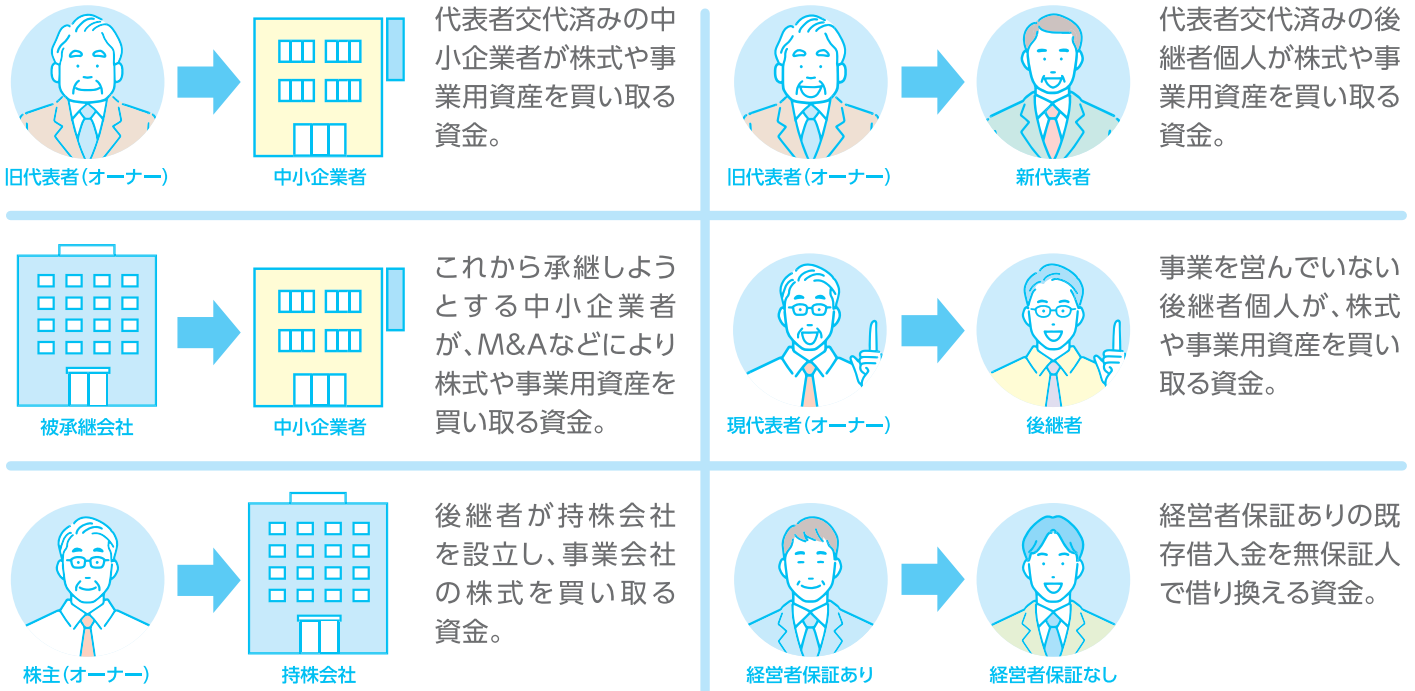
旧代表者（オーナー）

中小企業者

代表者交代済みの中小企業者が株式や事業用資産を買い取る資金。

旧代表者（オーナー）

新代表者

代表者交代済みの後継者個人が株式や事業用資産を買い取る資金。

被承継会社

中小企業者

これから承継しようとする中小企業者が、M&Aなどにより株式や事業用資産を買い取る資金。

現代表者（オーナー）

後継者

事業を営んでいない後継者個人が、株式や事業用資産を買い取る資金。

株主（オーナー）

持株会社

後継者が持株会社を設立し、事業会社の株式を買い取る資金。

経営者保証あり

経営者保証なし

経営者保証ありの既存借入金を無保証人で借り換える資金。